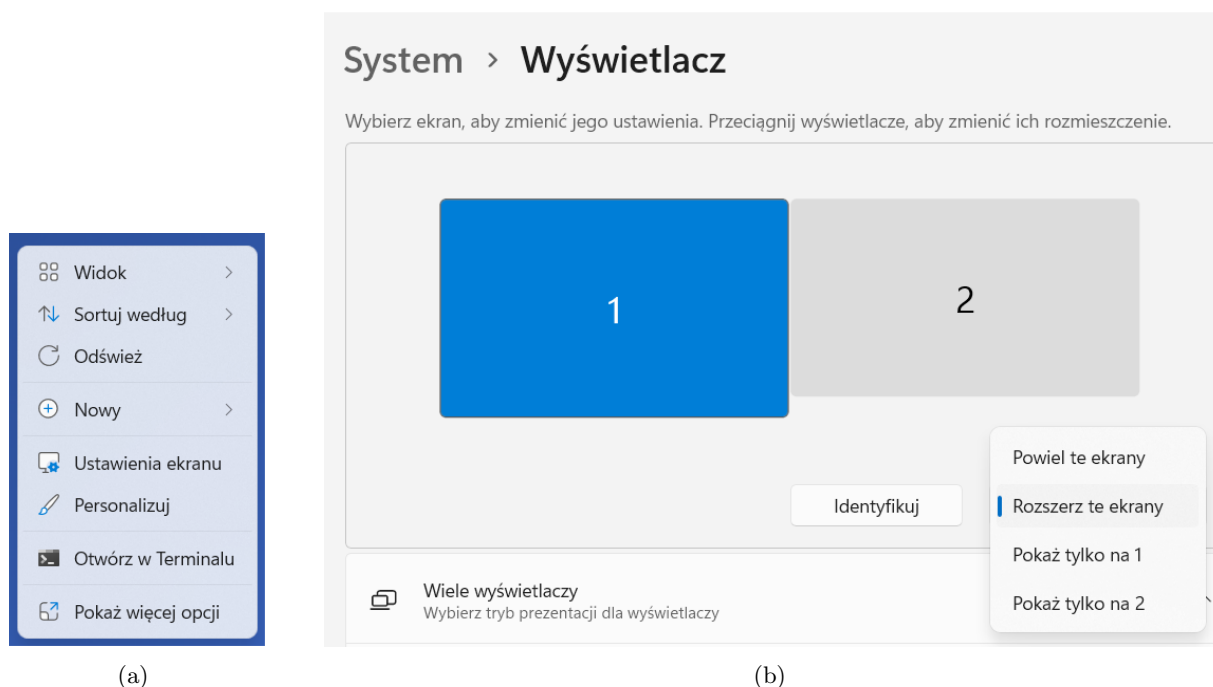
Widok
Sortuj według
Odśwież
Nowy
Ustawienia ekranu
Personalizuj
Otwórz w Terminalu
Pokaż więcej opcji

(a)

System › Wyświetlacz

Wybierz ekran, aby zmienić jego ustawienia. Przeciągnij wyświetlacze, aby zmienić ich rozmieszczenie.

1

2

Identyfikuj

Powiel te ekrany
Rozszerz te ekrany
Pokaż tylko na 1
Pokaż tylko na 2

Wiele wyświetlaczy
Wybierz tryb prezentacji dla wyświetlaczy

(b)